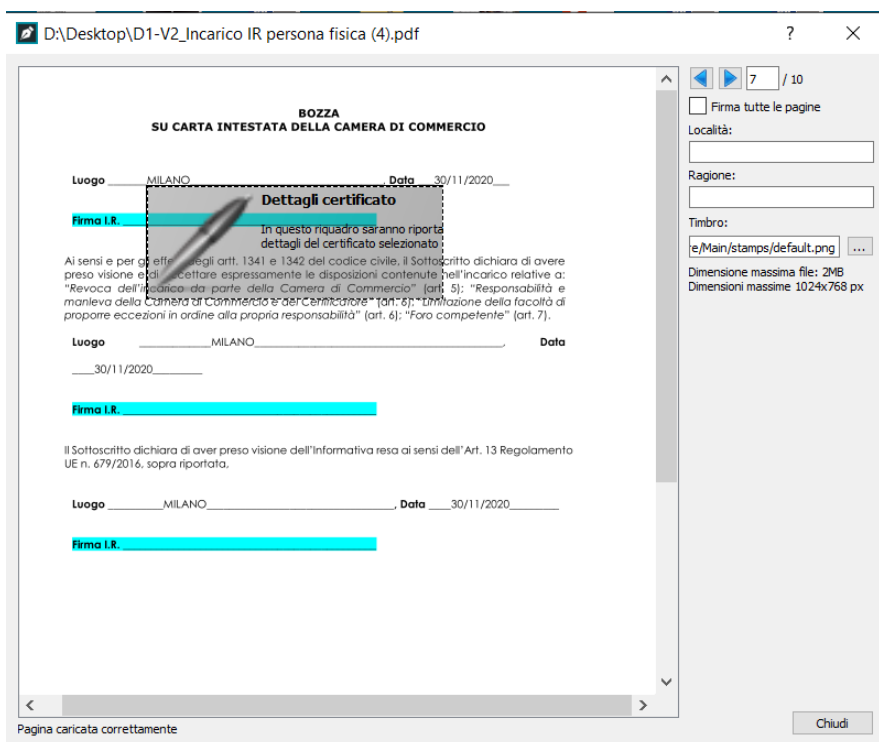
D:\Desktop\D1-V2_Incarico IR persona fisica (4).pdf

?

BOZZA
SU CARTA INTESTATA DELLA CAMERA DI COMMERCIO

Luogo ______MILANO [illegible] Data ___30/11/2020___

Dettagli certificato

In questo riquadro saranno riporta dettagli del certificato selezionato

Firma I.R. ___

Ai sensi e per gli effe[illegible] degli artt. 1341 e 1342 del codice civile, il Sottoscritto dichiara di avere preso visione e di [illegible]ccettare espressamente le disposizioni contenute nell'incarico relative a: "Revoca dell'incarico da parte della Camera di Commercio" (art. 5); "Responsabilità e manleva della Camera di Commercio e del Certificatore" (art. 6); "Limitazione della facoltà di proporre eccezioni in ordine alla propria responsabilità" (art. 6); "Foro competente" (art. 7).

Luogo ____________MILANO______________________________________________, Data

____30/11/2020_________

Firma I.R. ___

Il Sottoscritto dichiara di aver preso visione dell'Informativa resa ai sensi dell'Art. 13 Regolamento UE n. 679/2016, sopra riportata,

Luogo _________MILANO_______________________________, Data ____30/11/2020_________

Firma I.R. ___

7 / 10

Firma tutte le pagine

Località:

Ragione:

Timbro:

e/Main/stamps/default.png ...

Dimensione massima file: 2MB
Dimensioni massime 1024x768 px

Pagina caricata correttamente

Chiudi